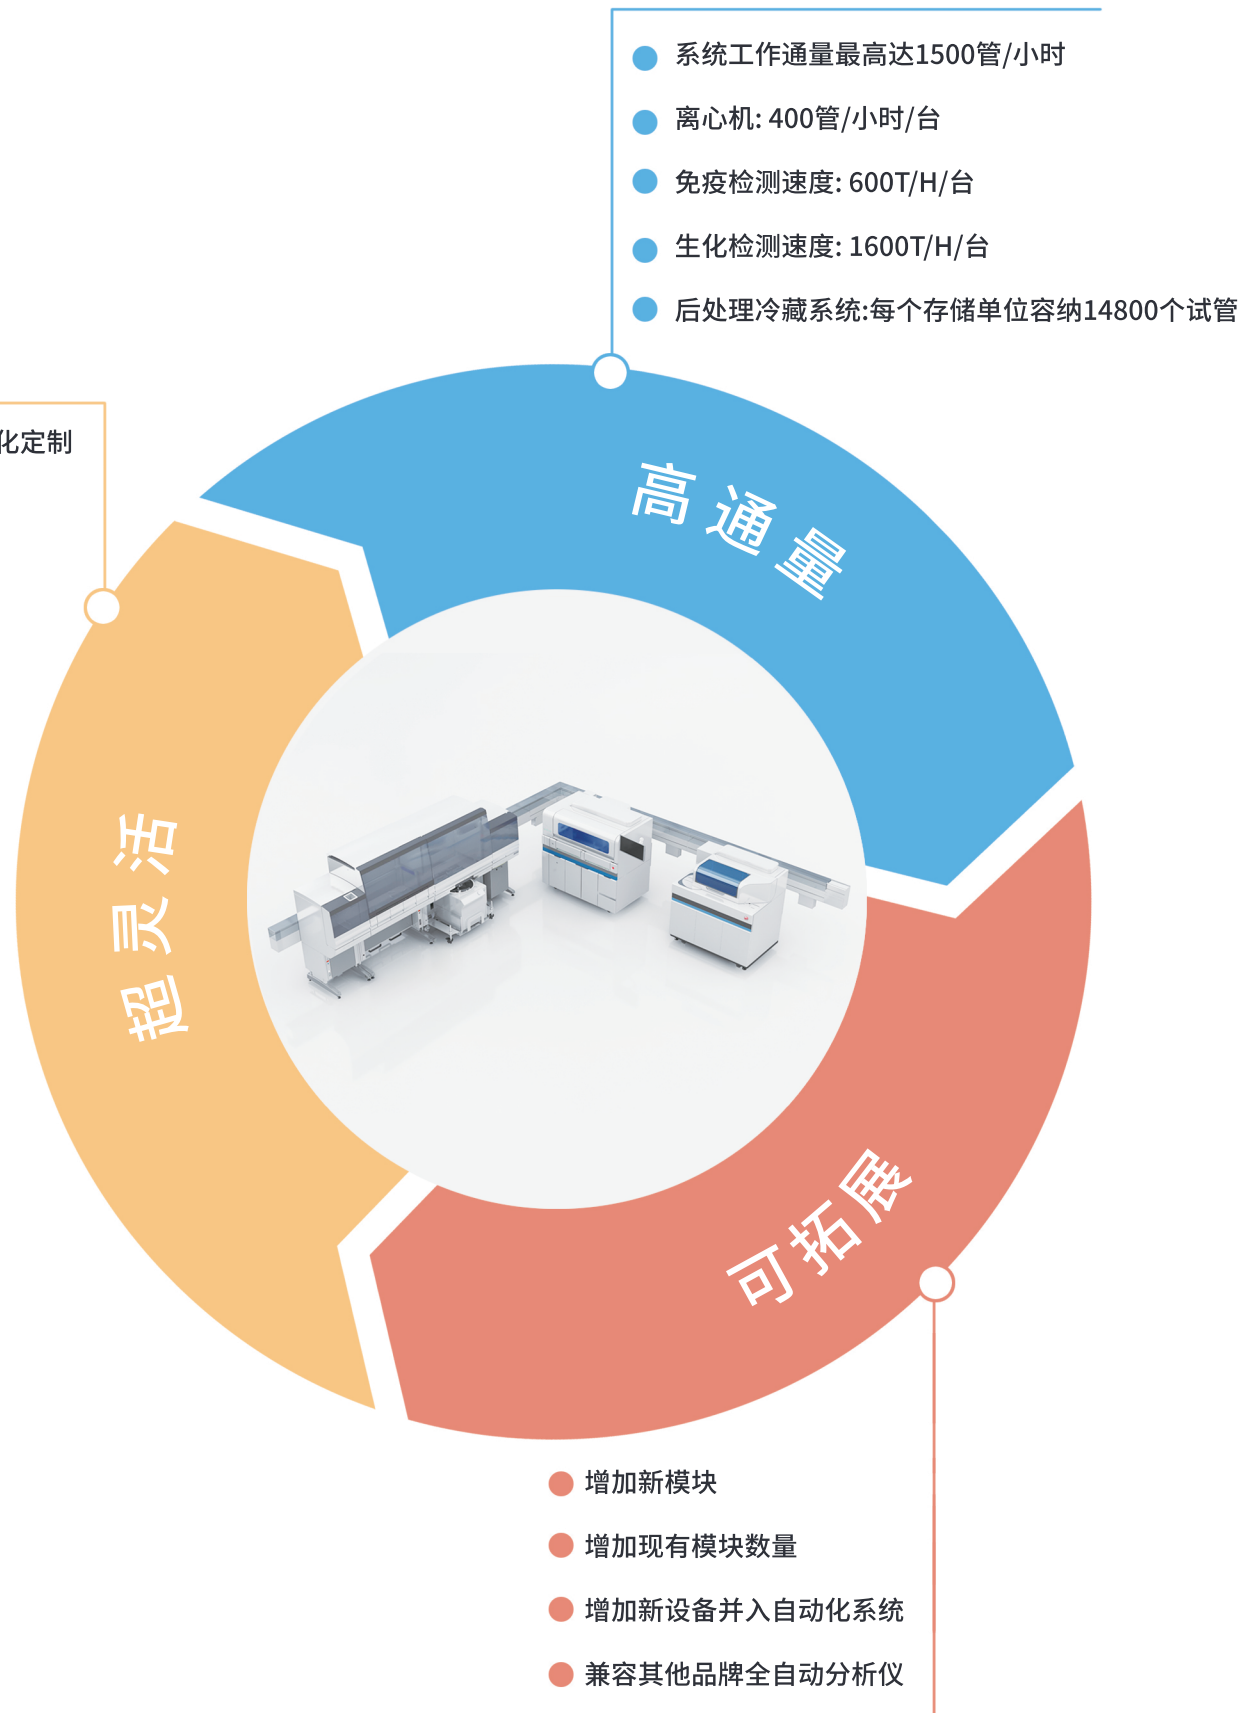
系统工作通量最高达1500管/小时

离心机: 400管/小时/台

免疫检测速度: 600T/H/台

生化检测速度: 1600T/H/台

后处理冷藏系统:每个存储单位容纳14800个试管

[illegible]化定制

高通量

超灵活

可拓展

增加新模块

增加现有模块数量

增加新设备并入自动化系统

兼容其他品牌全自动分析仪